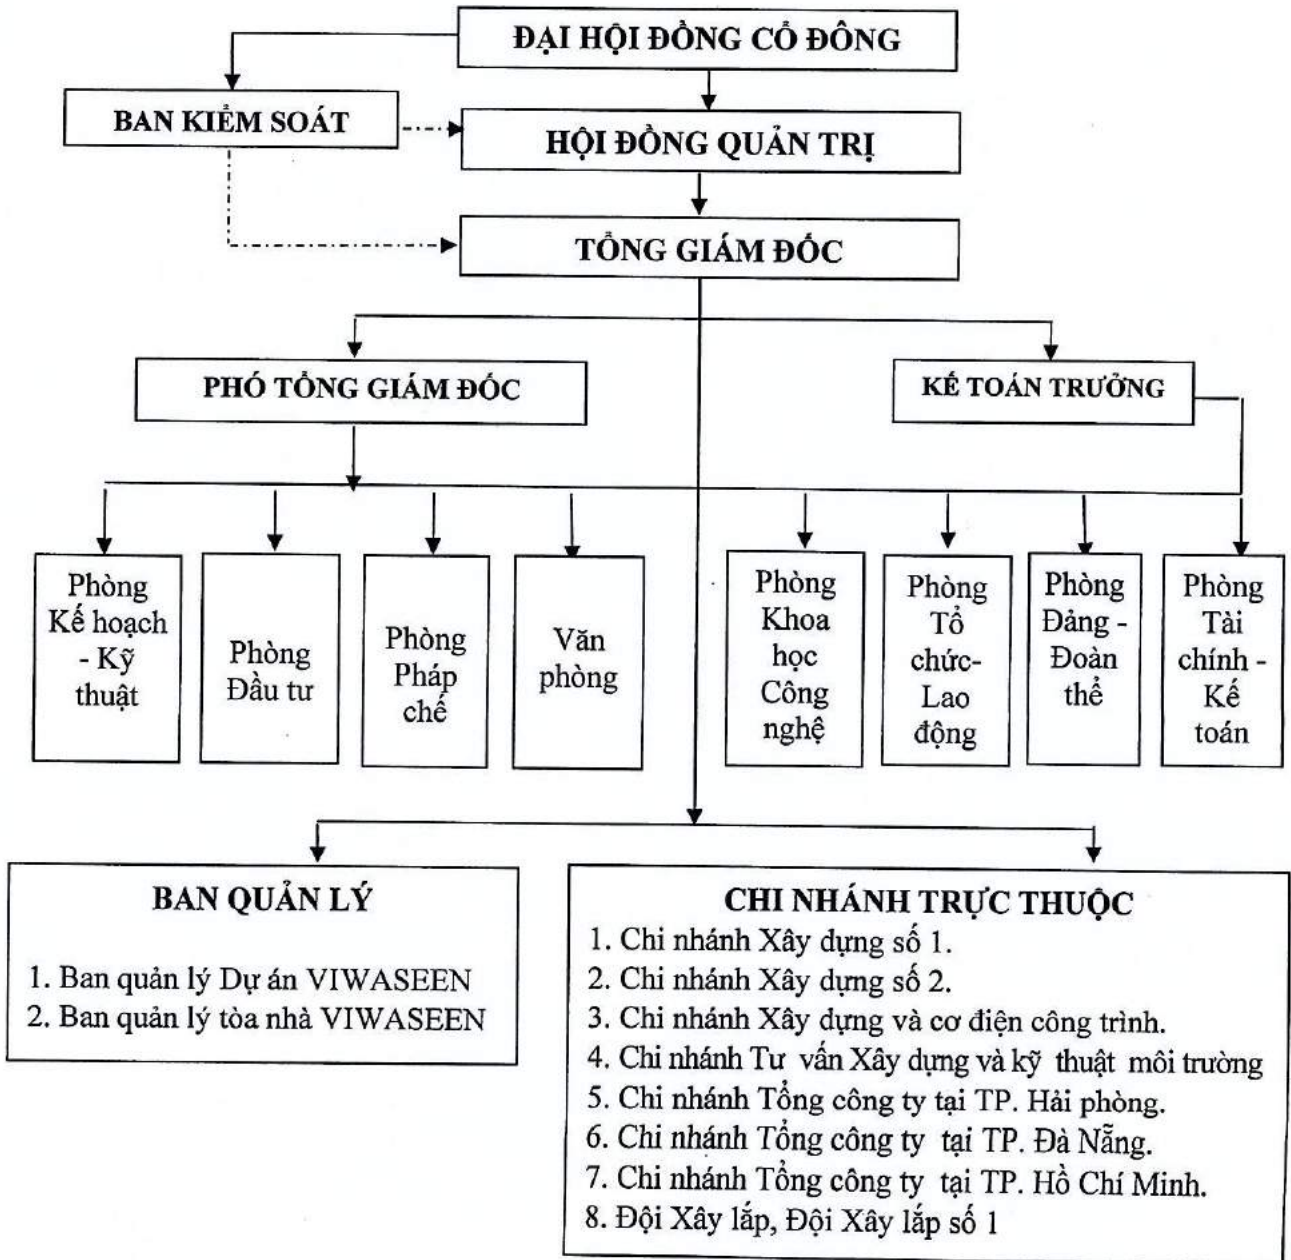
ĐẠI HỘI ĐỒNG CỔ ĐÔNG

BAN KIỂM SOÁT

HỘI ĐỒNG QUẢN TRỊ

TỔNG GIÁM ĐỐC

PHÓ TỔNG GIÁM ĐỐC

KẾ TOÁN TRƯỞNG

Phòng Kế hoạch - Kỹ thuật

Phòng Đầu tư

Phòng Pháp chế

Văn phòng

Phòng Khoa học Công nghệ

Phòng Tổ chức-Lao động

Phòng Đảng - Đoàn thể

Phòng Tài chính - Kế toán

BAN QUẢN LÝ

1. Ban quản lý Dự án VIWASEEN
2. Ban quản lý tòa nhà VIWASEEN

CHI NHÁNH TRỰC THUỘC

1. Chi nhánh Xây dựng số 1.
2. Chi nhánh Xây dựng số 2.
3. Chi nhánh Xây dựng và cơ điện công trình.
4. Chi nhánh Tư vấn Xây dựng và kỹ thuật môi trường
5. Chi nhánh Tổng công ty tại TP. Hải phòng.
6. Chi nhánh Tổng công ty tại TP. Đà Nẵng.
7. Chi nhánh Tổng công ty tại TP. Hồ Chí Minh.
8. Đội Xây lắp, Đội Xây lắp số 1